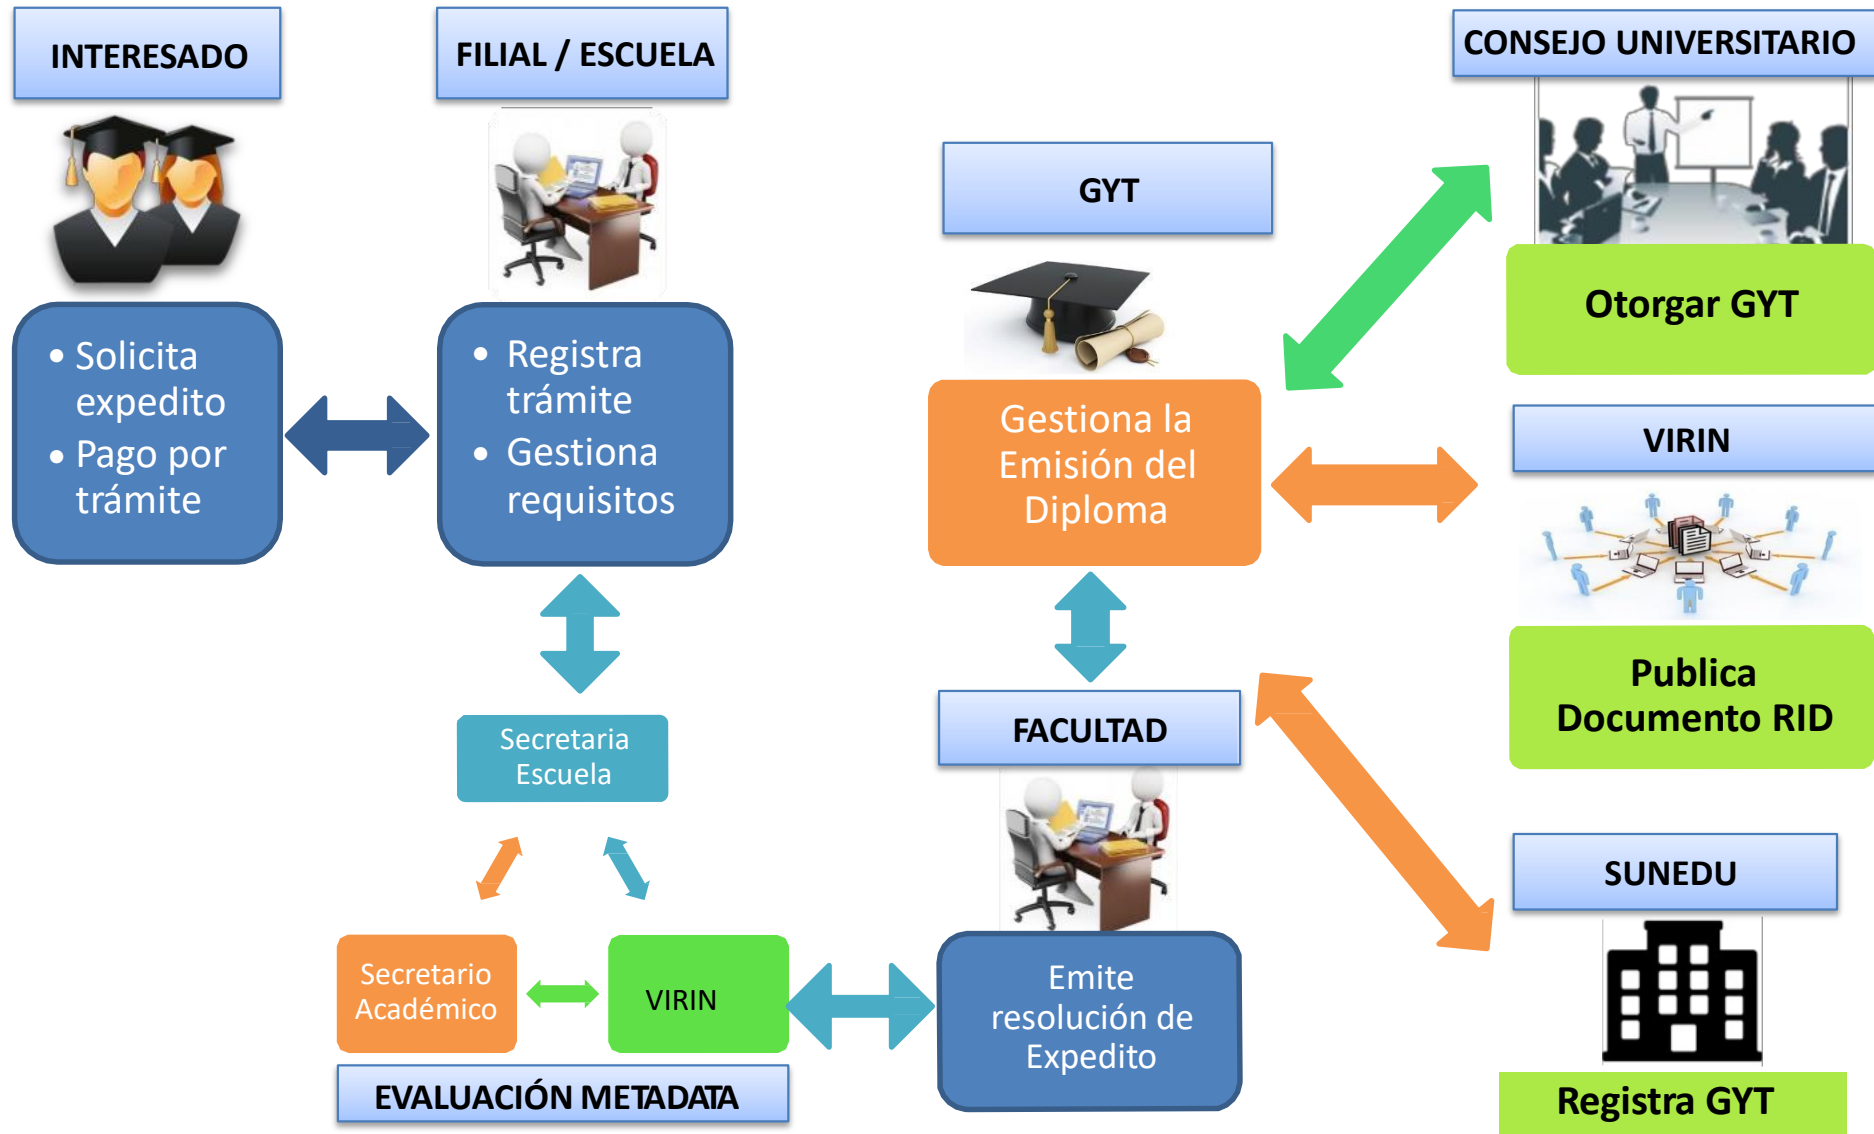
INTERESADO

FILIAL / ESCUELA

CONSEJO UNIVERSITARIO

GYT

• Solicita expedito
• Pago por trámite

• Registra trámite
• Gestiona requisitos

Gestiona la Emisión del Diploma

Otorgar GYT

VIRIN

Publica Documento RID

Secretaria Escuela

FACULTAD

SUNEDU

Secretario Académico

VIRIN

Emite resolución de Expedito

EVALUACIÓN METADATA

Registra GYT